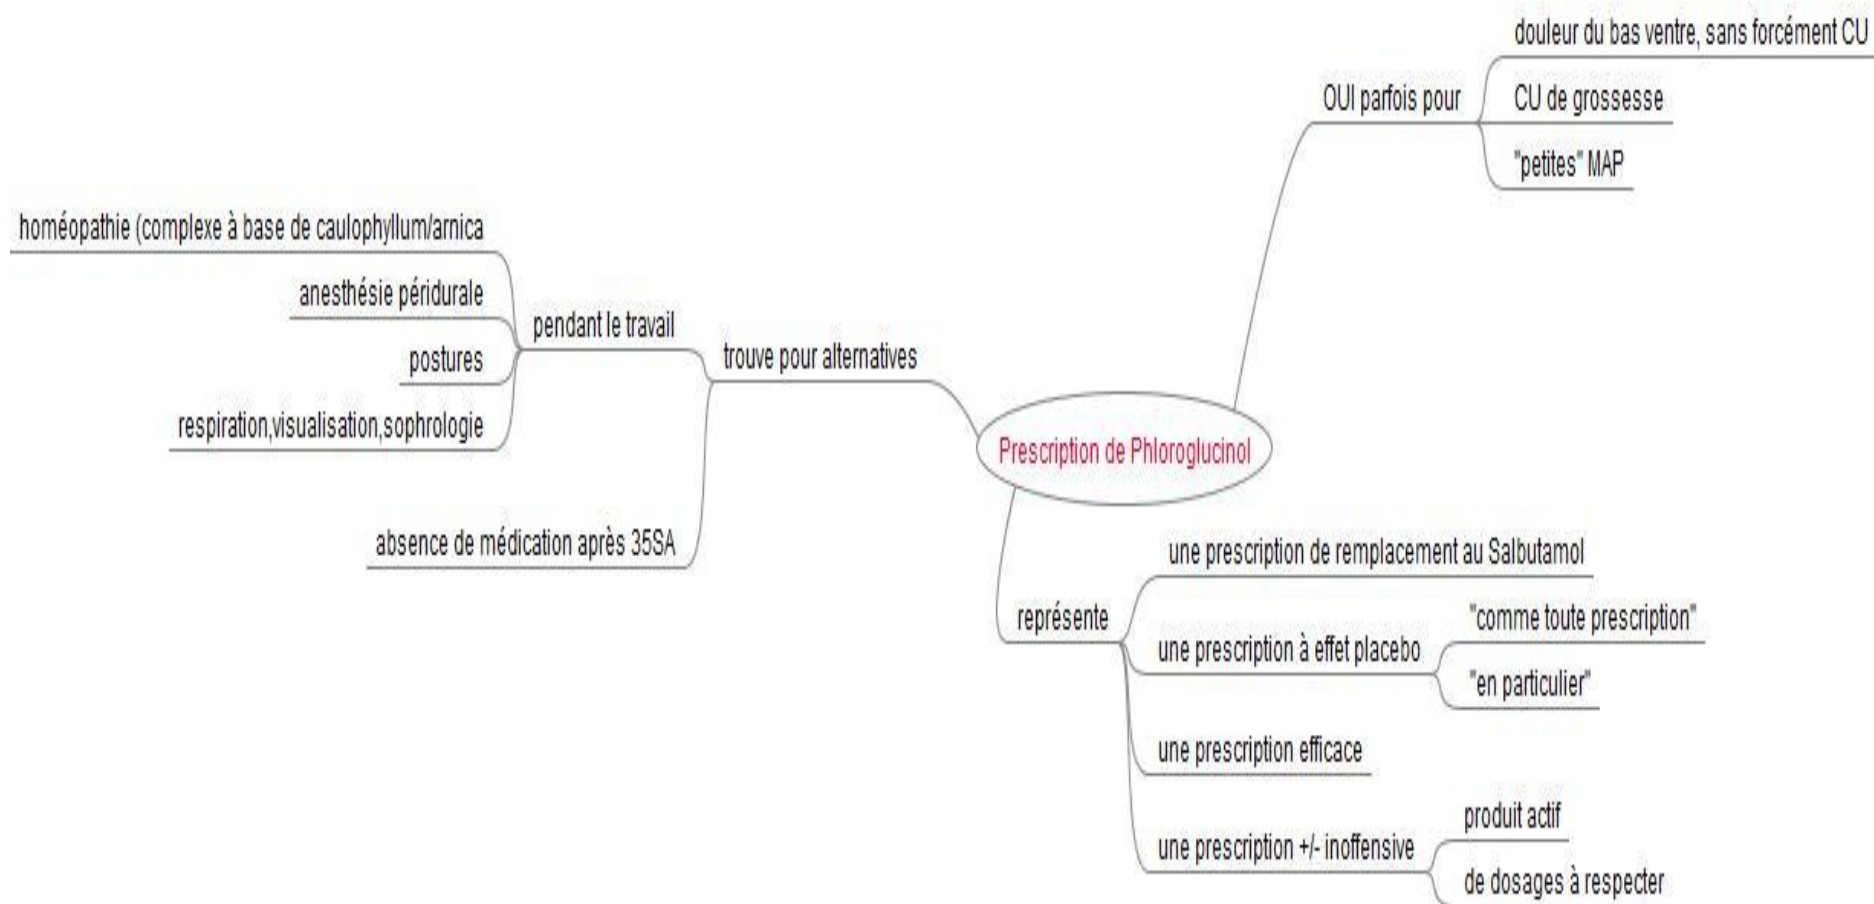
Prescription de Phloroglucinol

OUI parfois pour
douleur du bas ventre, sans forcément CU
CU de grossesse
"petites" MAP

trouve pour alternatives
pendant le travail
homéopathie (complexe à base de caulophyllum/arnica
anesthésie péridurale
postures
respiration,visualisation,sophrologie
absence de médication après 35SA

représente
une prescription de remplacement au Salbutamol
une prescription à effet placebo
"comme toute prescription"
"en particulier"
une prescription efficace
une prescription +/- inoffensive
produit actif
de dosages à respecter